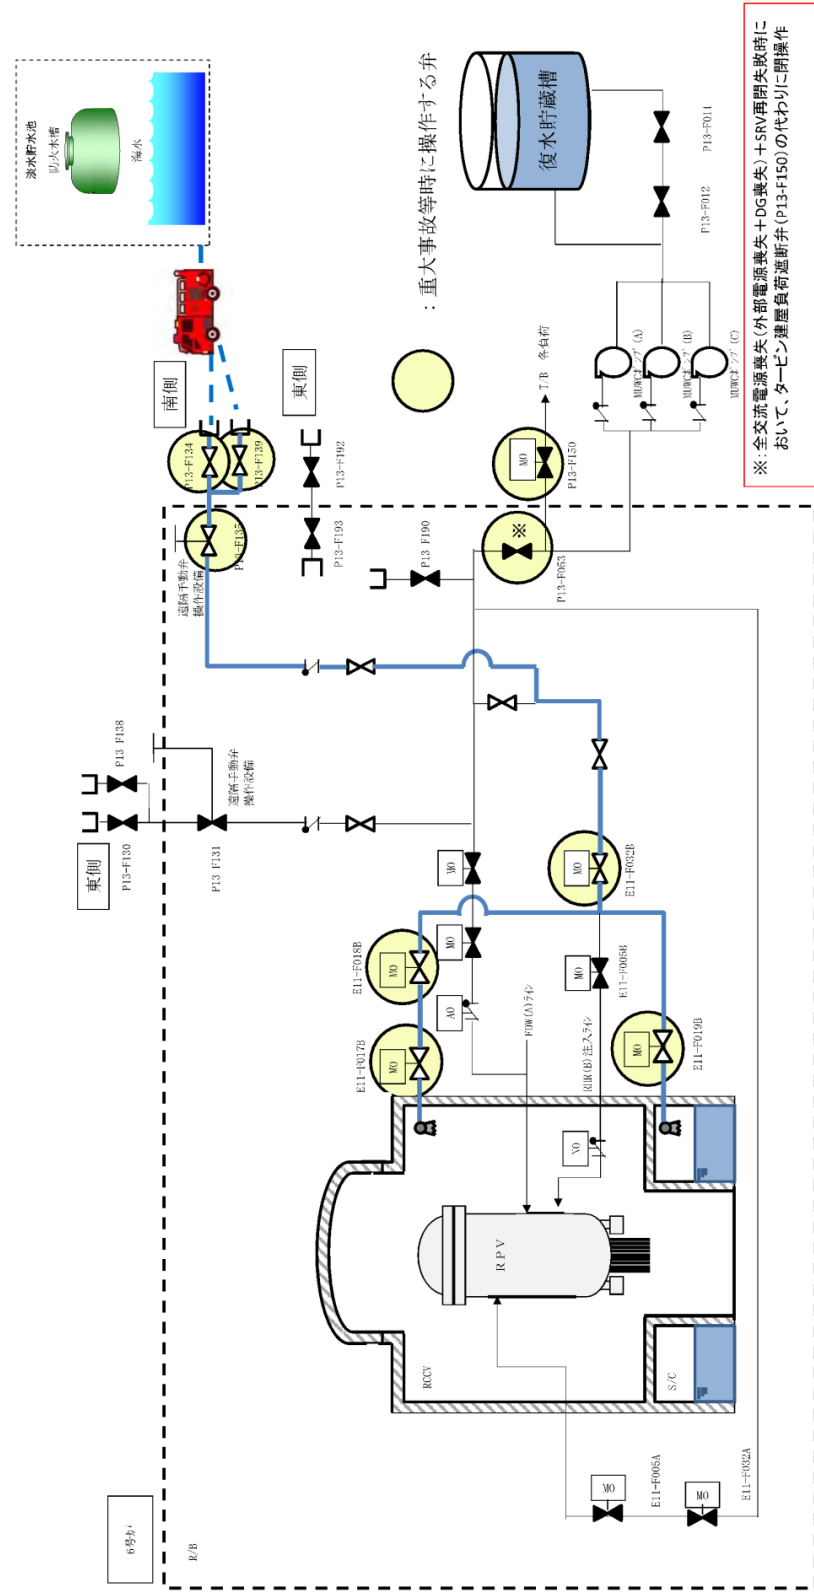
淡水貯水池
防火水槽
海水

：重大事故等時に操作する弁

復水貯蔵槽

P13-F011
P13-F012

※：全交流電源喪失（外部電源喪失＋DG喪失）＋SRV再開閉失敗時において、タービン建屋負荷遮断弁（P13-F150）の代わりに閉操作

MUWCポンプ（A）
MUWCポンプ（B）
MUWCポンプ（C）

T/B　各負荷

南側
東側

P13-F134
P13-F139
P13-F192
P13-F193
P13-F135
P13-F190
P13-F150
P13-F053

遠隔手動弁操作設備

P13 F138
P13-F130
P13 F131
東側

遠隔手動弁操作設備

E11-F032B
E11-F018B
E11-F017B
E11-F005B
E11-F019B

MO
AO
FDW(A)ライン
RHR(B)注入ライン

RPV
RCCV
S/C

E11-F005A
E11-F032A

6号炉
R/B